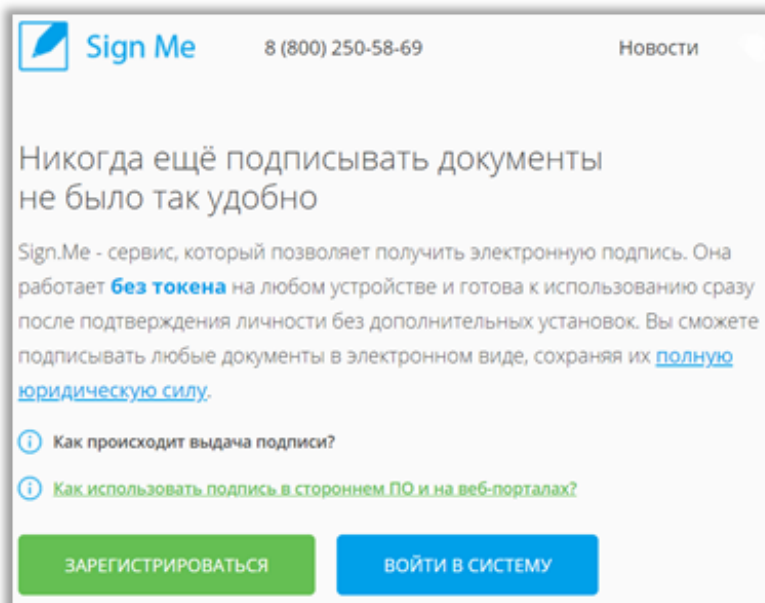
Sign Me 8 (800) 250-58-69 Новости

Никогда ещё подписывать документы не было так удобно

Sign.Me - сервис, который позволяет получить электронную подпись. Она работает **без токена** на любом устройстве и готова к использованию сразу после подтверждения личности без дополнительных установок. Вы сможете подписывать любые документы в электронном виде, сохраняя их полную юридическую силу.

Как происходит выдача подписи?

Как использовать подпись в стороннем ПО и на веб-порталах?

ЗАРЕГИСТРИРОВАТЬСЯ

ВОЙТИ В СИСТЕМУ